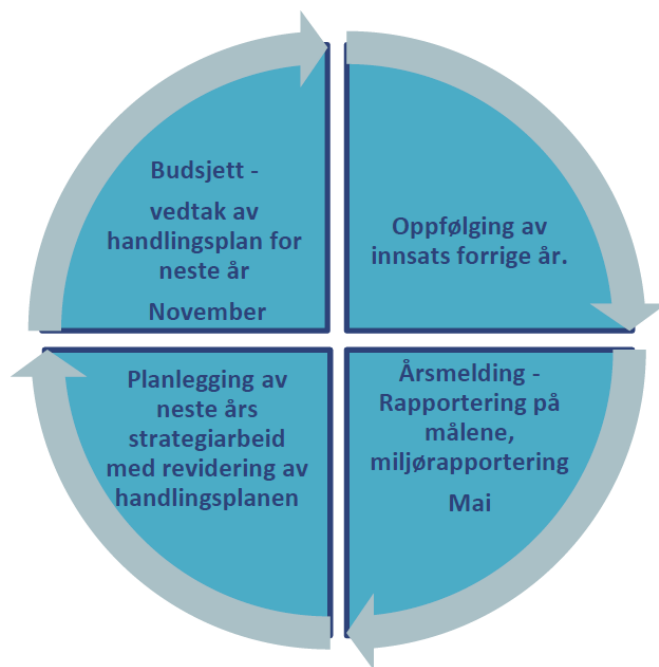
Budsjett -

vedtak av handlingsplan for neste år

November

Oppfølging av innsats forrige år.

Årsmelding - Rapportering på målene, miljørapportering

Mai

Planlegging av neste års strategiarbeid med revidering av handlingsplanen